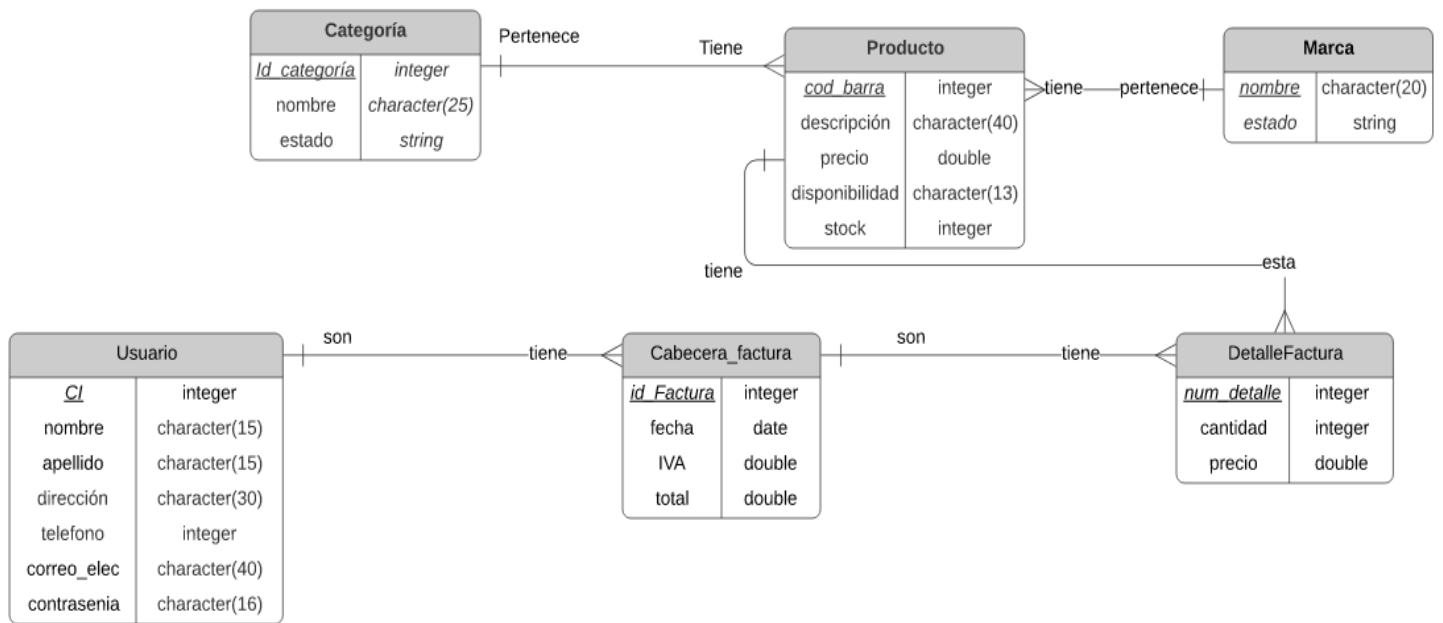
| Categoría | |
|---|---|
| Id_categoría | integer |
| nombre | character(25) |
| estado | string |

Pertenece

Tiene

| Producto | |
|---|---|
| cod_barra | integer |
| descripción | character(40) |
| precio | double |
| disponibilidad | character(13) |
| stock | integer |

tiene

pertenece

| Marca | |
|---|---|
| nombre | character(20) |
| estado | string |

tiene

esta

| Usuario | |
|---|---|
| CI | integer |
| nombre | character(15) |
| apellido | character(15) |
| dirección | character(30) |
| telefono | integer |
| correo_elec | character(40) |
| contrasenia | character(16) |

son

tiene

| Cabecera_factura | |
|---|---|
| id_Factura | integer |
| fecha | date |
| IVA | double |
| total | double |

son

tiene

| DetalleFactura | |
|---|---|
| num_detalle | integer |
| cantidad | integer |
| precio | double |